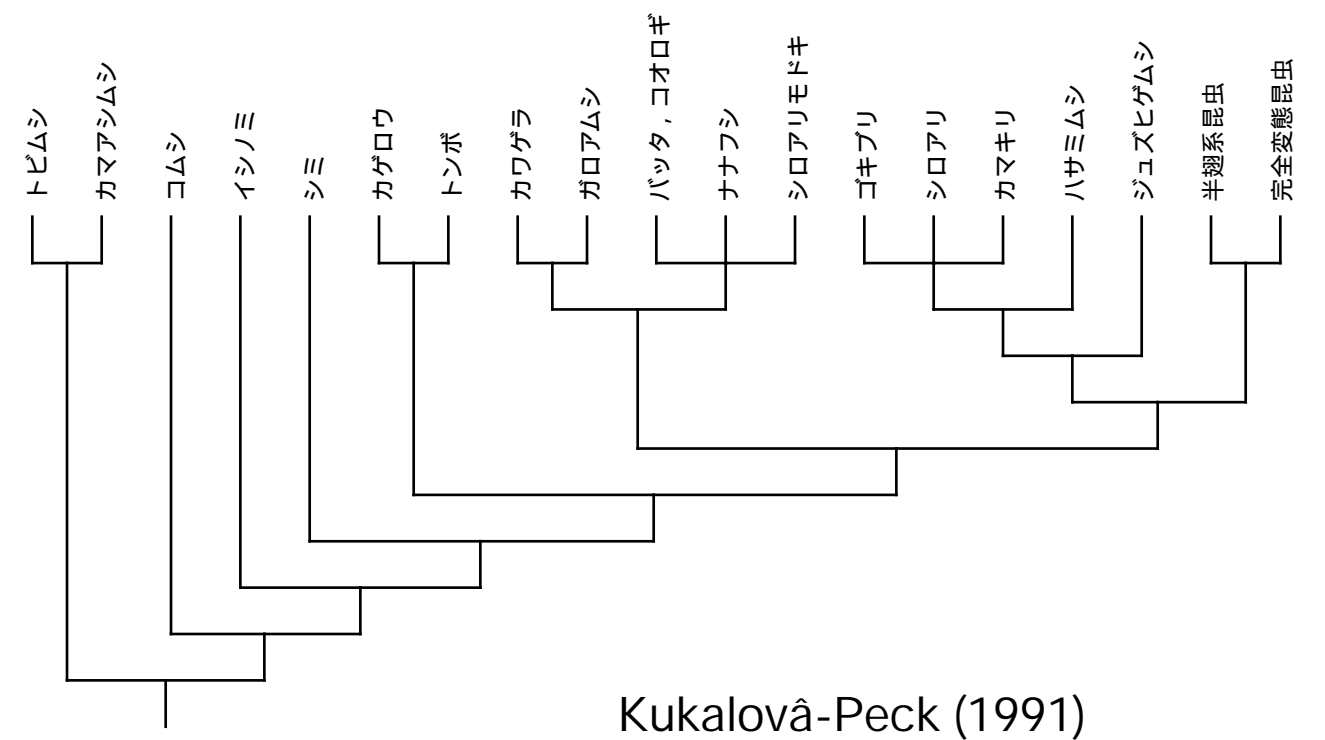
トビムシ
カマアシムシ
コムシ
イシノミ
シミ
カゲロウ
トンボ
カワゲラ
ガロアムシ
バッタ，コオロギ
ナナフシ
シロアリモドキ
ゴキブリ
シロアリ
カマキリ
ハサミムシ
ジュズヒゲムシ
半翅系昆虫
完全変態昆虫

Kukalovâ-Peck (1991)